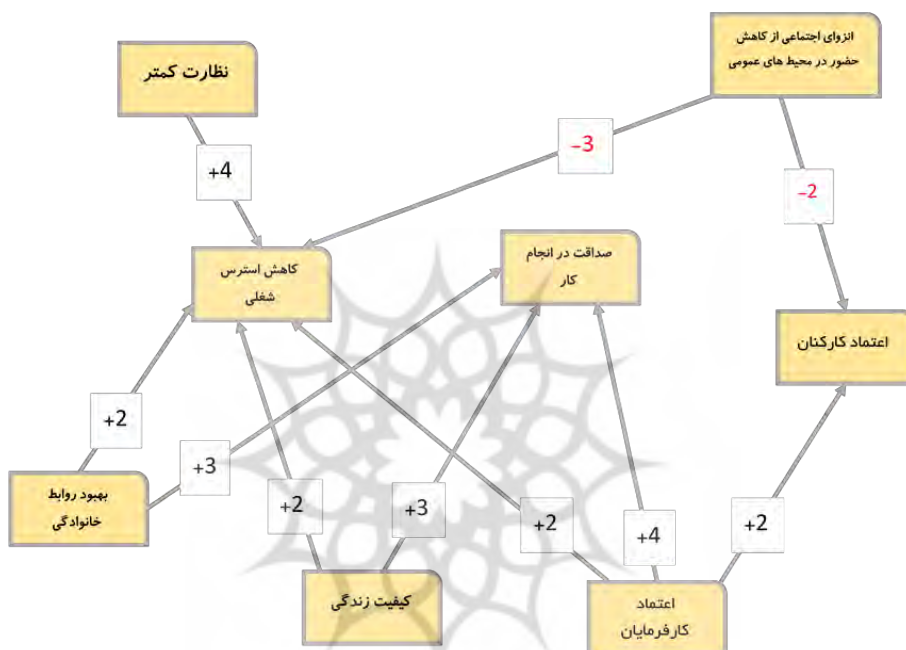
نظارت کمتر

انزوای اجتماعی از کاهش حضور در محیط های عمومی

+4

-3

-2

کاهش استرس شغلی

صداقت در انجام کار

اعتماد کارکنان

+2

+3

بهبود روابط خانوادگی

+2

+3

+2

+4

+2

کیفیت زندگی

اعتماد کارفرمایان